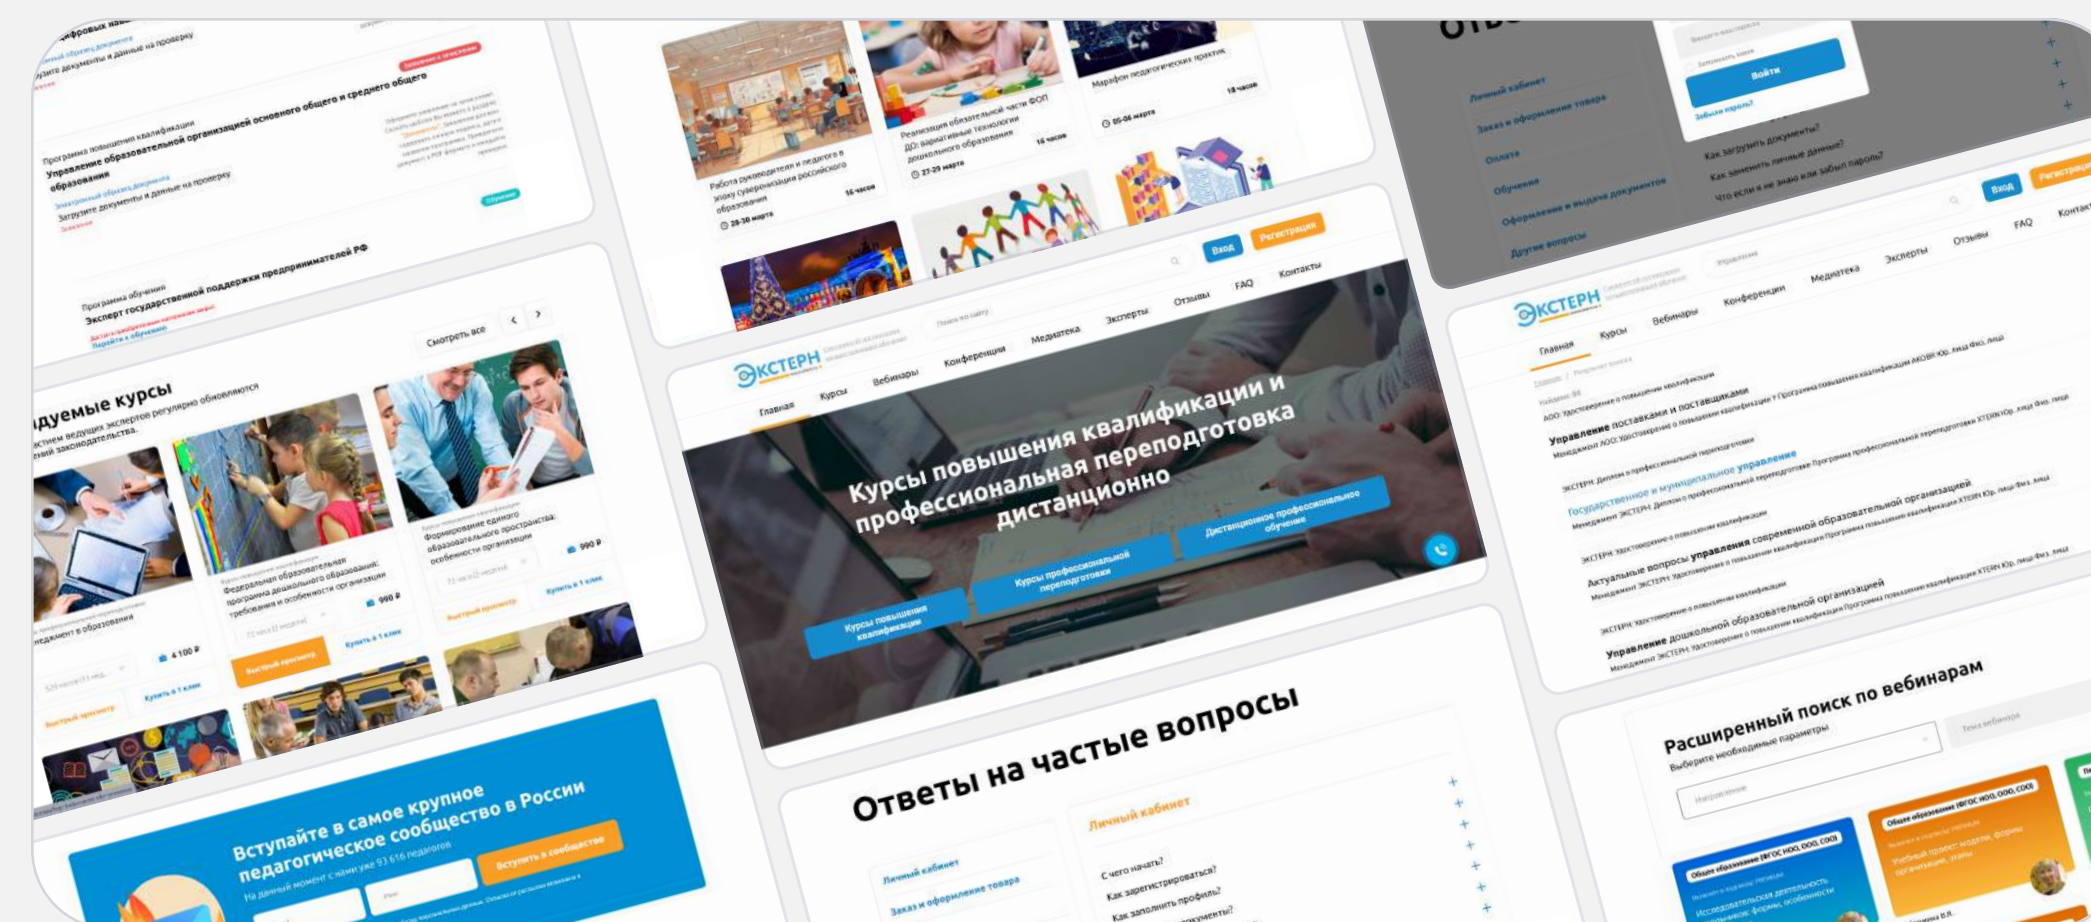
Загрузите документы и данные на проверку

Программа повышения квалификации
Управление образовательной организацией основного общего и среднего общего образования
Загрузите документы и данные на проверку

Программа обучения
Эксперт государственной поддержки предпринимателей РФ

дуемые курсы

Смотреть все

Формирование единого образовательного пространства: особенности организации
990 ₽
Федеральная образовательная программа дошкольного образования: требования и особенности организации
990 ₽
4 100 ₽
Быстрый просмотр
Купить в 1 клик

Вступайте в самое крупное педагогическое сообщество в России
Вступить в сообщество

Работа руководителя и педагога в эпоху суверенизации российского образования
16 часов
28-30 марта
Реализация обязательной части ФОП ДО: вариативные технологии дошкольного образования
16 часов
27-29 марта
Марафон педагогических практик
18 часов
05-06 марта

ЭКСТЕРН
Вход
Регистрация
Главная
Курсы
Вебинары
Конференции
Медиатека
Эксперты
Отзывы
FAQ
Контакты

Курсы повышения квалификации и профессиональная переподготовка дистанционно
Курсы повышения квалификации
Курсы профессиональной переподготовки
Дистанционное профессиональное обучение

Ответы на частые вопросы
Личный кабинет
Заказ и оформление товара
Личный кабинет
С чего начать?
Как зарегистрироваться?
Как заполнить профиль?

Войти
Забыли пароль?
Личный кабинет
Заказ и оформление товара
Оплата
Обучение
Оформление и выдача документов
Другие вопросы
Как загрузить документы?
Как заменить личные данные?
Что если я не знаю или забыл пароль?

ЭКСТЕРН
Вход
Регистрация
Главная
Курсы
Вебинары
Конференции
Медиатека
Эксперты
Отзывы
FAQ
Контакты
Управление поставками и поставщиками
Государственное и муниципальное управление
Актуальные вопросы управления современной образовательной организацией
Управление дошкольной образовательной организацией

Расширенный поиск по вебинарам
Выберите необходимые параметры
Общее образование (ФГОС НОО, ООО, СОО)
Общее образование (ФГОС НОО, ООО, СОО)